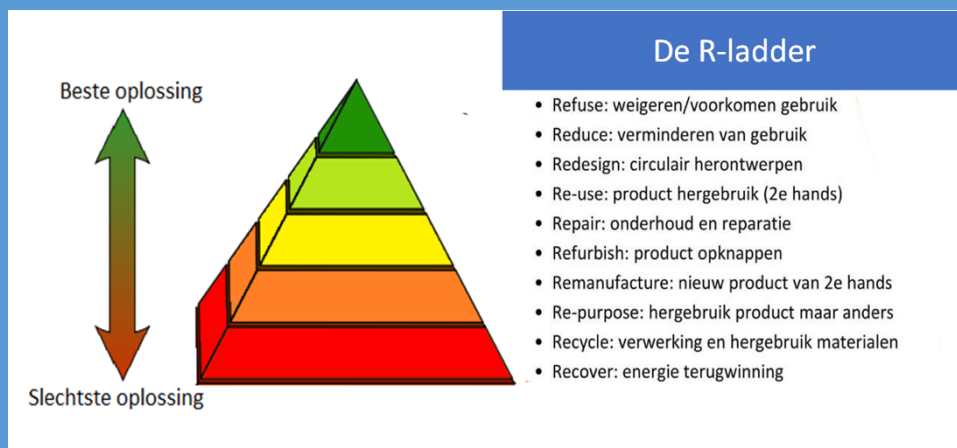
De R-ladder

Beste oplossing

Slechtste oplossing

- Refuse: weigeren/voorkomen gebruik
- Reduce: verminderen van gebruik
- Redesign: circulair herontwerpen
- Re-use: product hergebruik (2e hands)
- Repair: onderhoud en reparatie
- Refurbish: product opknappen
- Remanufacture: nieuw product van 2e hands
- Re-purpose: hergebruik product maar anders
- Recycle: verwerking en hergebruik materialen
- Recover: energie terugwinning